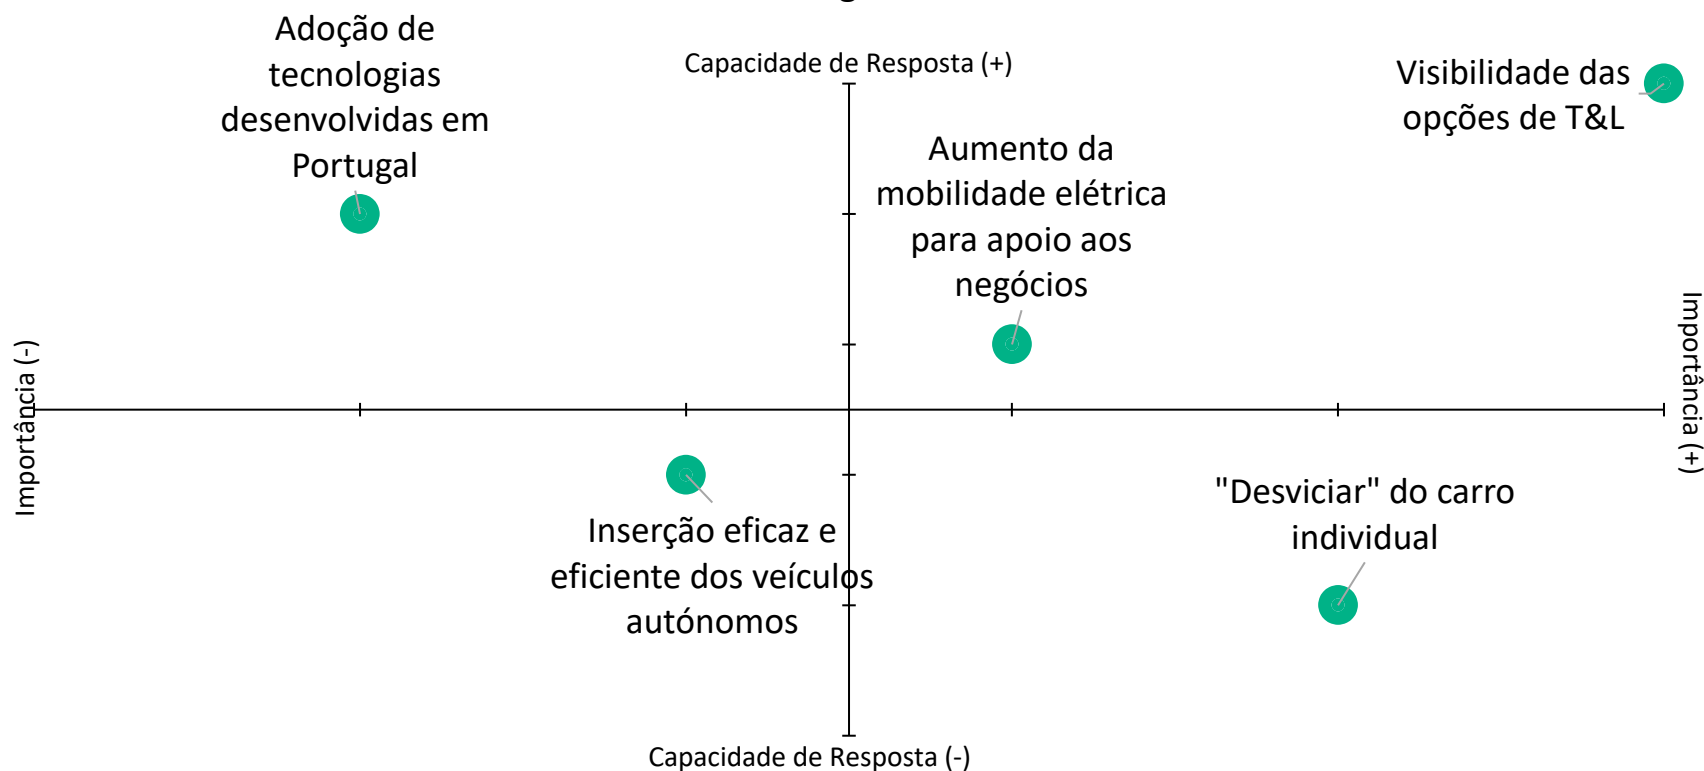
Capacidade de Resposta (+)

Adoção de tecnologias desenvolvidas em Portugal

Visibilidade das opções de T&L

Aumento da mobilidade elétrica para apoio aos negócios

Importância (-)

Importância (+)

Inserção eficaz e eficiente dos veículos autónomos

"Desviciar" do carro individual

Capacidade de Resposta (-)